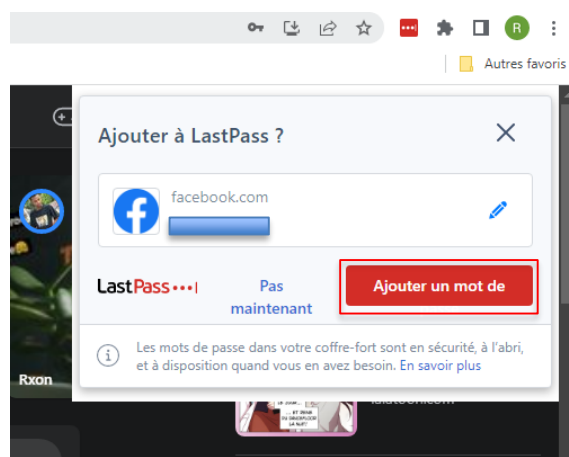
R

Autres favoris

Ajouter à LastPass ?

facebook.com

LastPass•••|

Pas maintenant

Ajouter un mot de

Les mots de passe dans votre coffre-fort sont en sécurité, à l'abri, et à disposition quand vous en avez besoin. En savoir plus

Rxon